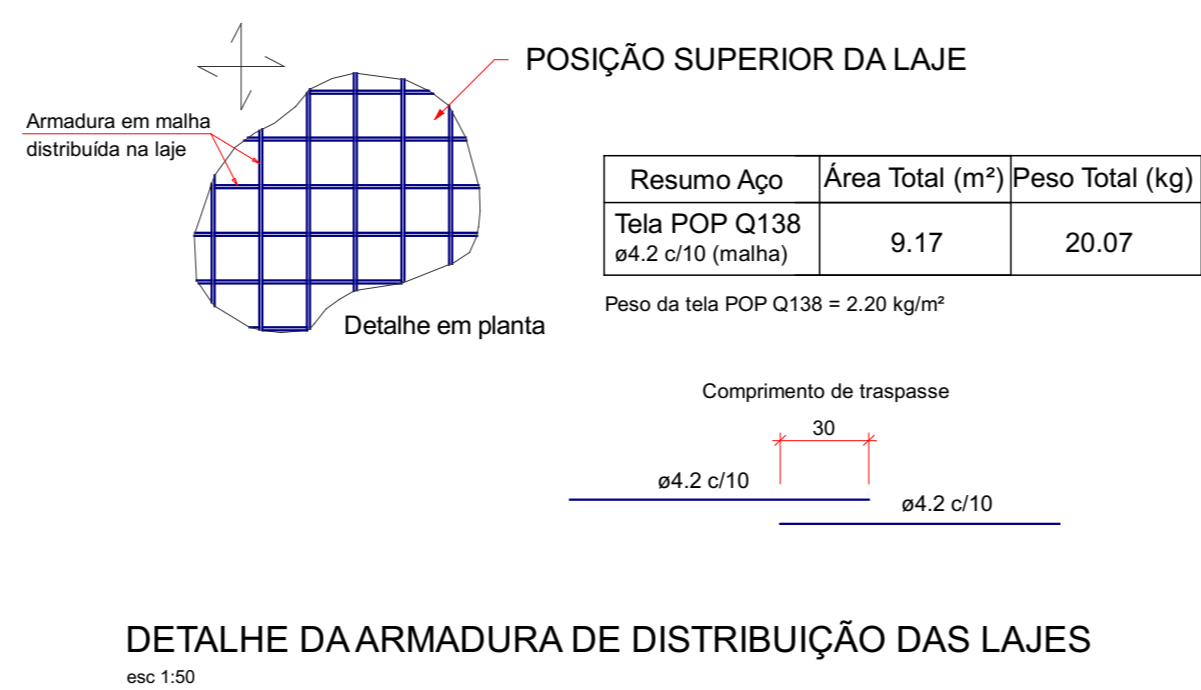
POSIÇÃO SUPERIOR DA LAJE

Armadura em malha distribuída na laje

Detalhe em planta

| Resumo Aço | Área Total (m²) | Peso Total (kg) |
|---|---|---|
| Tela POP Q138 ø4.2 c/10 (malha) | 9.17 | 20.07 |

Peso da tela POP Q138 = 2.20 kg/m²

Comprimento de traspasse

30

ø4.2 c/10

ø4.2 c/10

DETALHE DA ARMADURA DE DISTRIBUIÇÃO DAS LAJES

esc 1:50